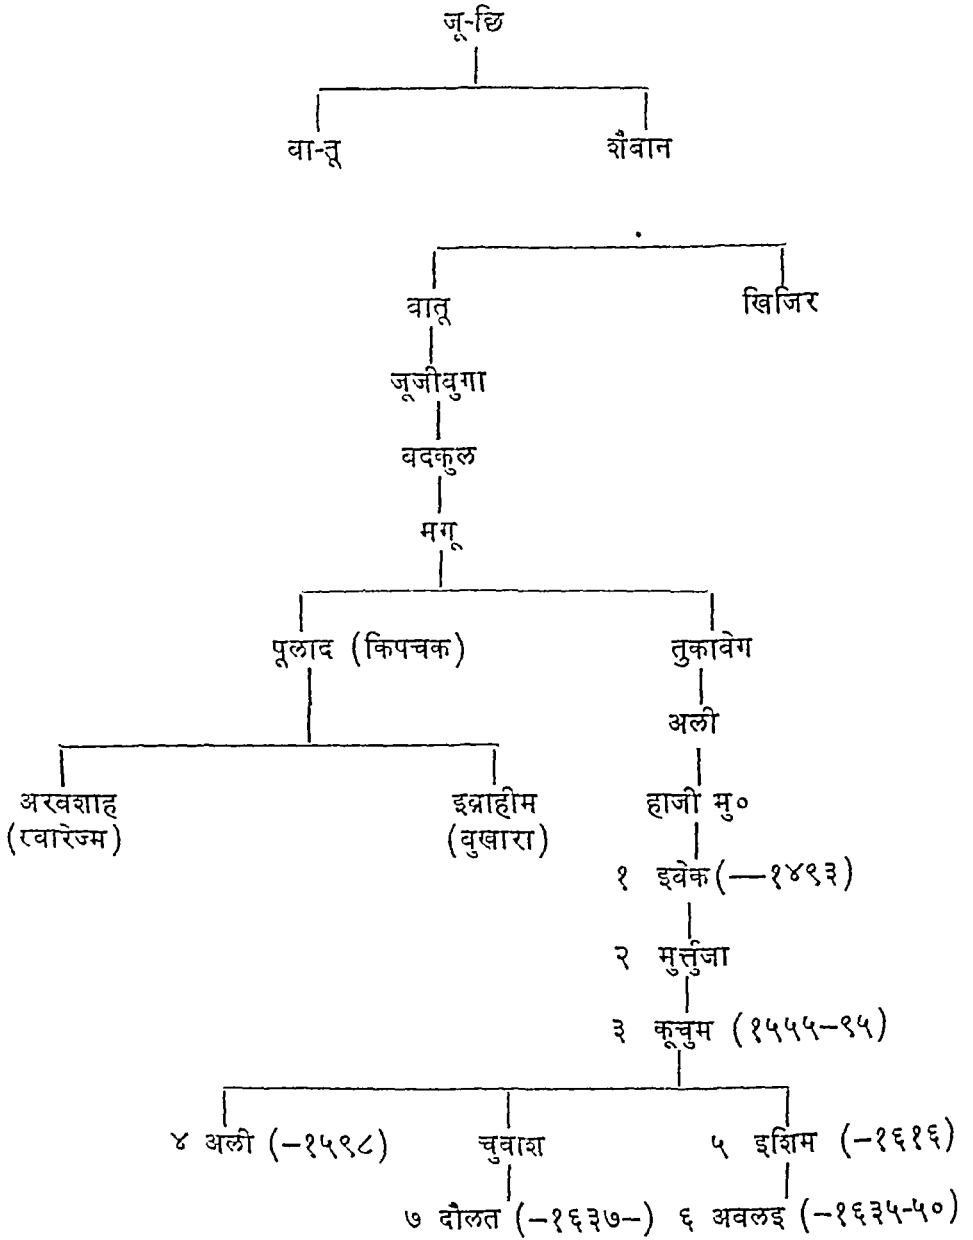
जू-छि

वा-तू

शैवान

वातू

खिजिर

जूजीवुगा

वदकुल

मगू

पूलाद (किपचक)

तुकावेग

अली

अरवशाह (ख्वारेज्म)

इब्राहीम (वुखारा)

हाजी मु०

१ इवेक (—१४९३)

२ मुर्त्तजा

३ कूचुम (१५५५-९५)

४ अली (–१५९८)

चुवाश

५ इशिम (–१६१६)

७ दौलत (–१६३७–)

६ अवलइ (–१६३५-५०)